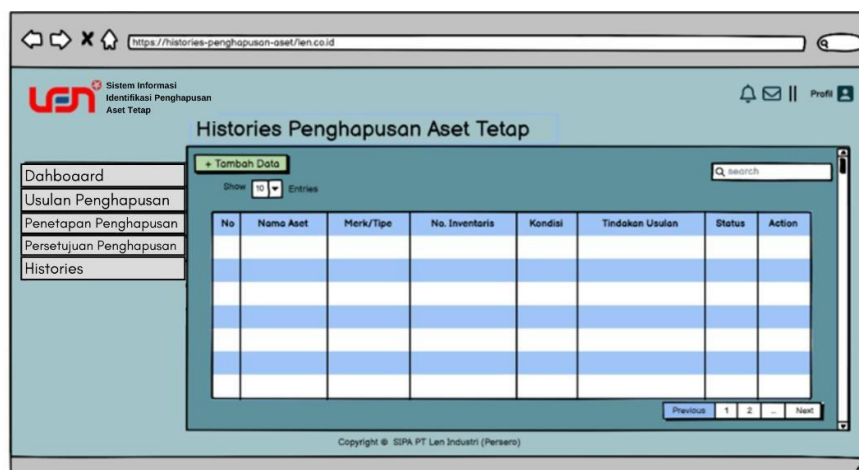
https://histories-penghapusan-aset/len.co.id

len

Sistem Informasi Identifikasi Penghapusan Aset Tetap

Profil

Histories Penghapusan Aset Tetap

Dahboaard
Usulan Penghapusan
Penetapan Penghapusan
Persetujuan Penghapusan
Histories

+ Tambah Data

Show 10 Entries

search

| No | Nama Aset | Merk/Tipe | No. Inventaris | Kondisi | Tindakan Usulan | Status | Action |
|---|---|---|---|---|---|---|---|
| | | | | | | | |
| | | | | | | | |
| | | | | | | | |
| | | | | | | | |
| | | | | | | | |
| | | | | | | | |
| | | | | | | | |

Previous 1 2 ... Next

Copyright © SIPA PT Len Industri (Persero)